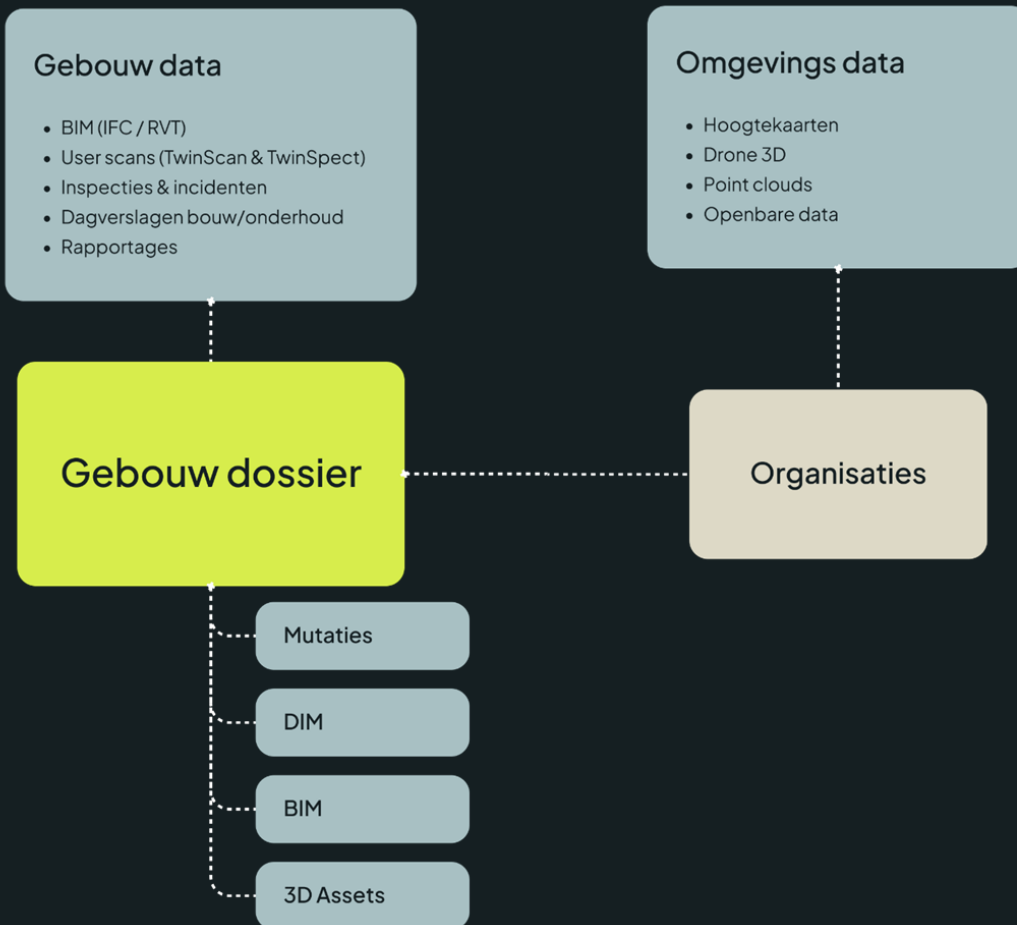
Gebouw data

- BIM (IFC / RVT)
- User scans (TwinScan & TwinSpect)
- Inspecties & incidenten
- Dagverslagen bouw/onderhoud
- Rapportages

Omgevings data

- Hoogtekaarten
- Drone 3D
- Point clouds
- Openbare data

Gebouw dossier

Organisaties

Mutaties

DIM

BIM

3D Assets